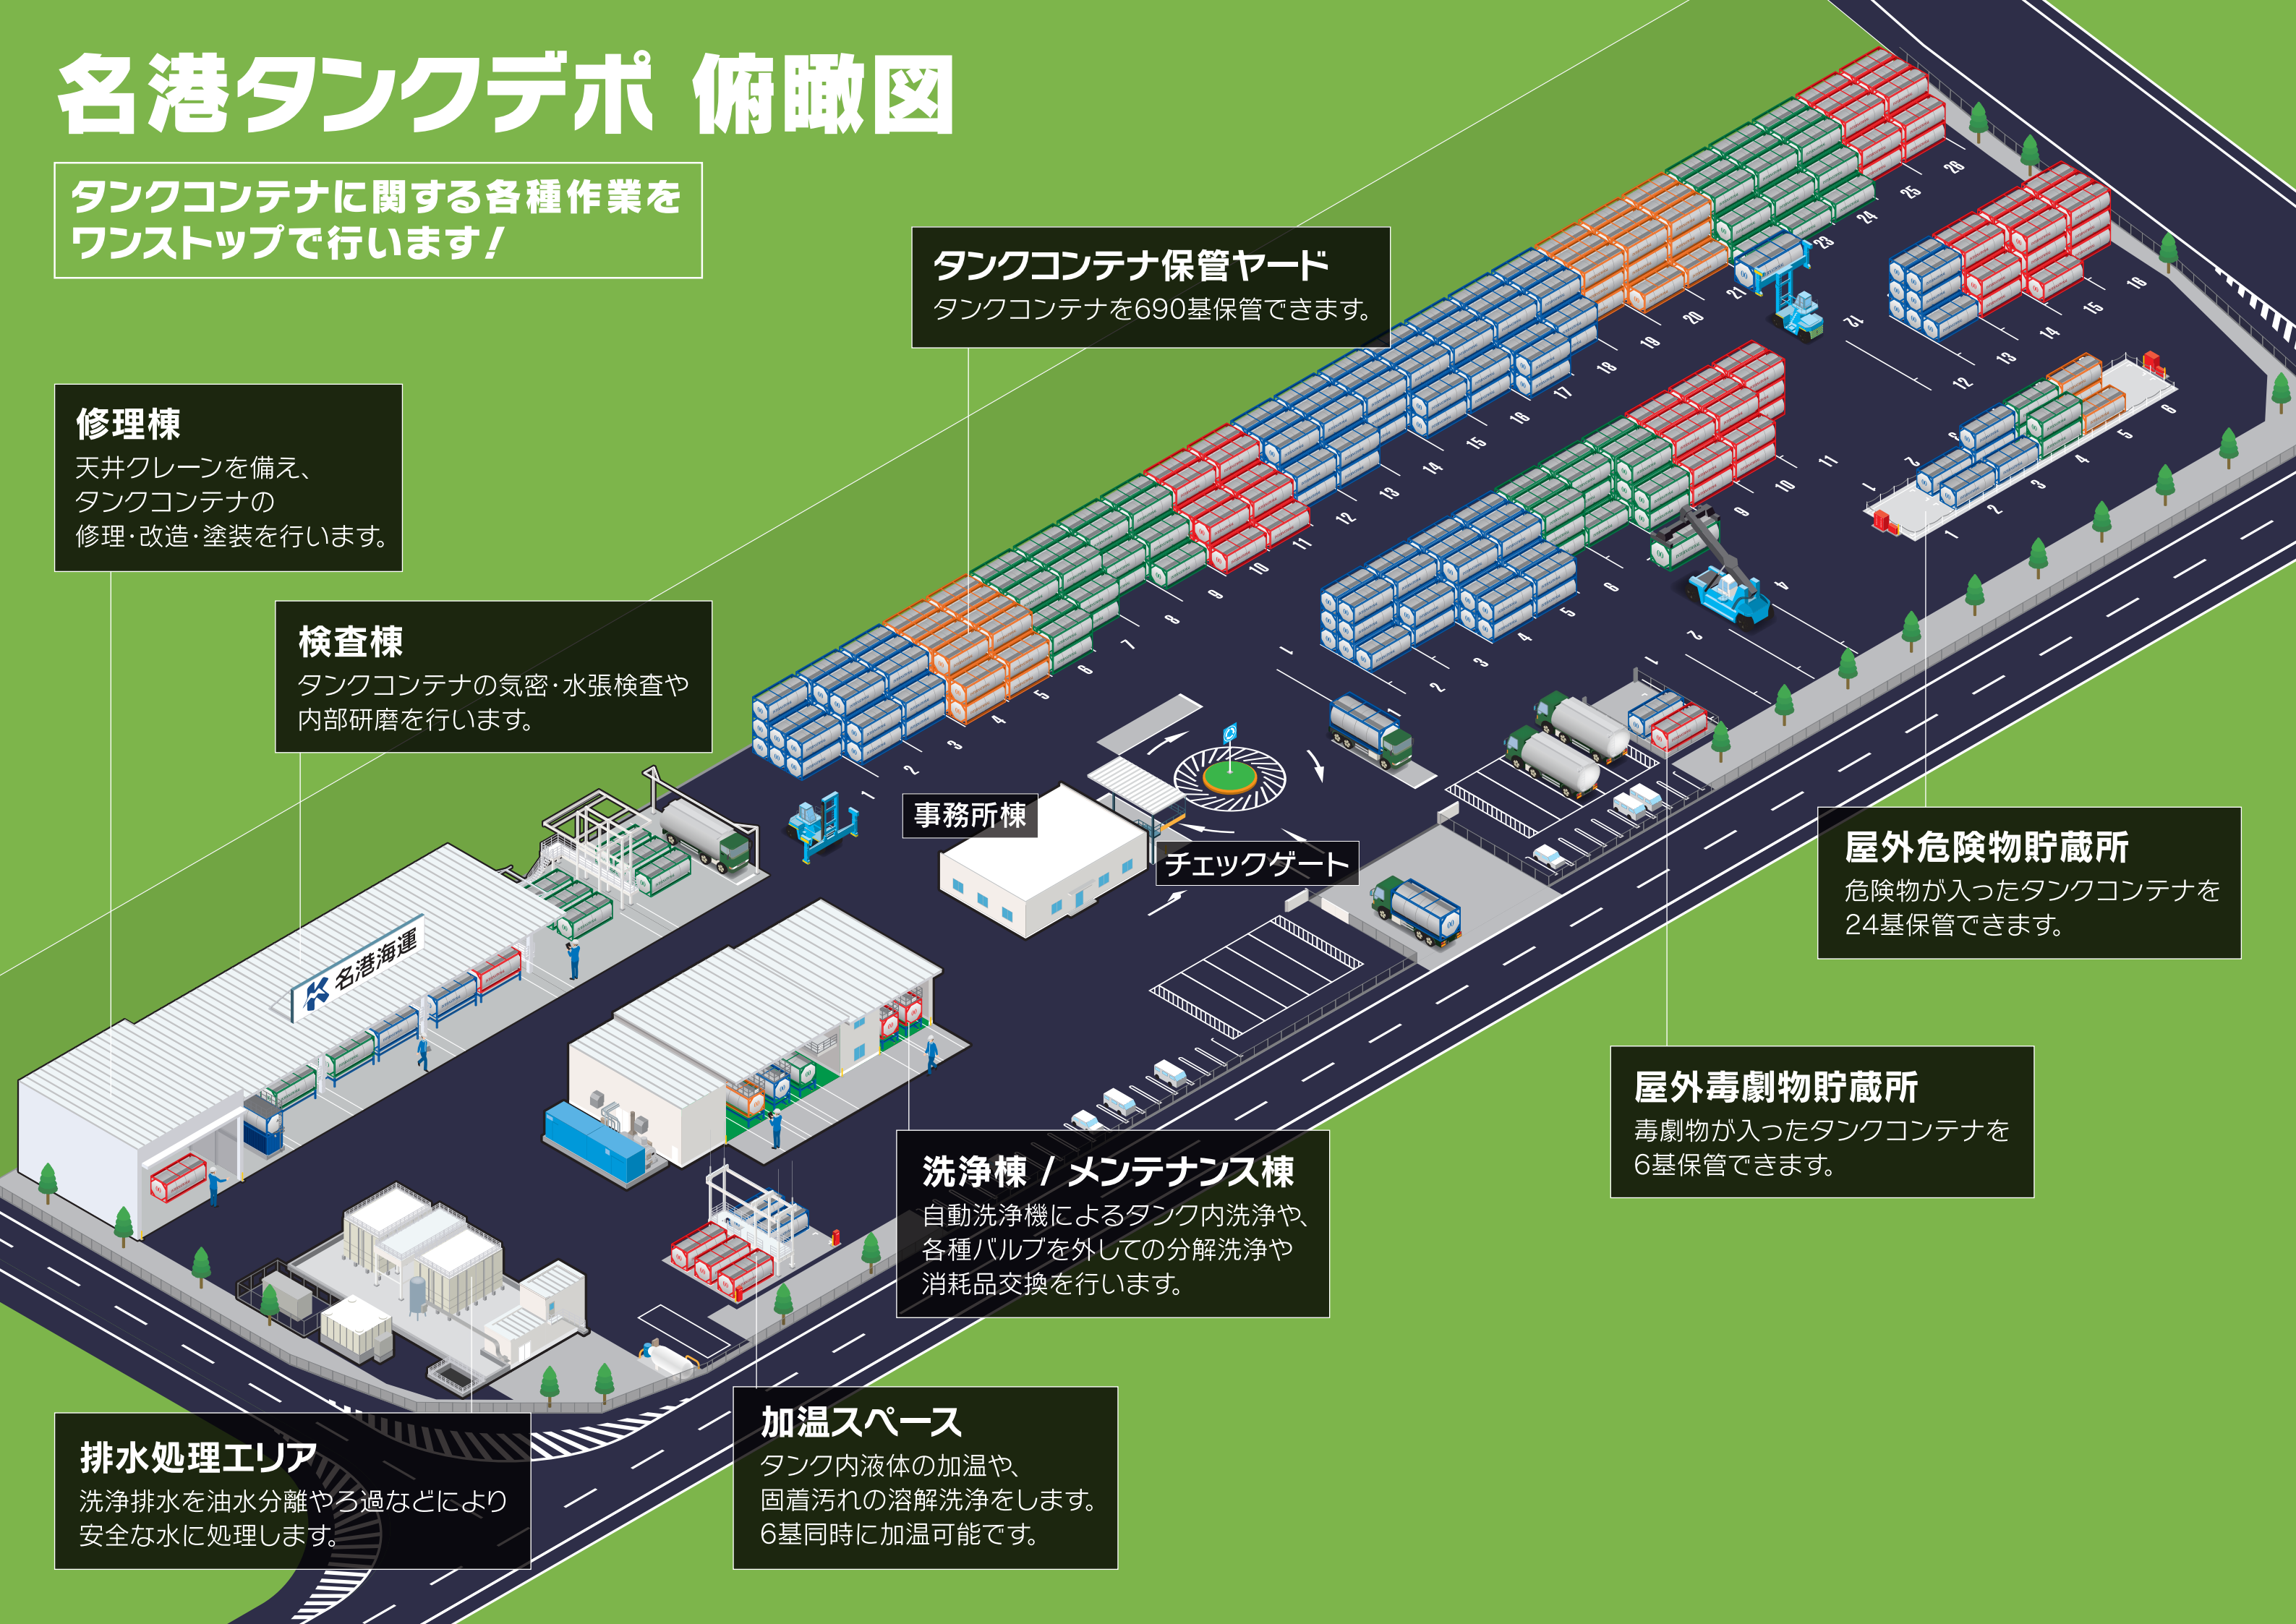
名港タンクデポ 俯瞰図

タンクコンテナに関する各種作業を
ワンストップで行います！

タンクコンテナ保管ヤード
タンクコンテナを690基保管できます。

修理棟
天井クレーンを備え、
タンクコンテナの
修理・改造・塗装を行います。

検査棟
タンクコンテナの気密・水張検査や
内部研磨を行います。

事務所棟

チェックゲート

名港海運

屋外危険物貯蔵所
危険物が入ったタンクコンテナを
24基保管できます。

屋外毒劇物貯蔵所
毒劇物が入ったタンクコンテナを
6基保管できます。

洗浄棟 / メンテナンス棟
自動洗浄機によるタンク内洗浄や、
各種バルブを外しての分解洗浄や
消耗品交換を行います。

排水処理エリア
洗浄排水を油水分離やろ過などにより
安全な水に処理します。

加温スペース
タンク内液体の加温や、
固着汚れの溶解洗浄をします。
6基同時に加温可能です。